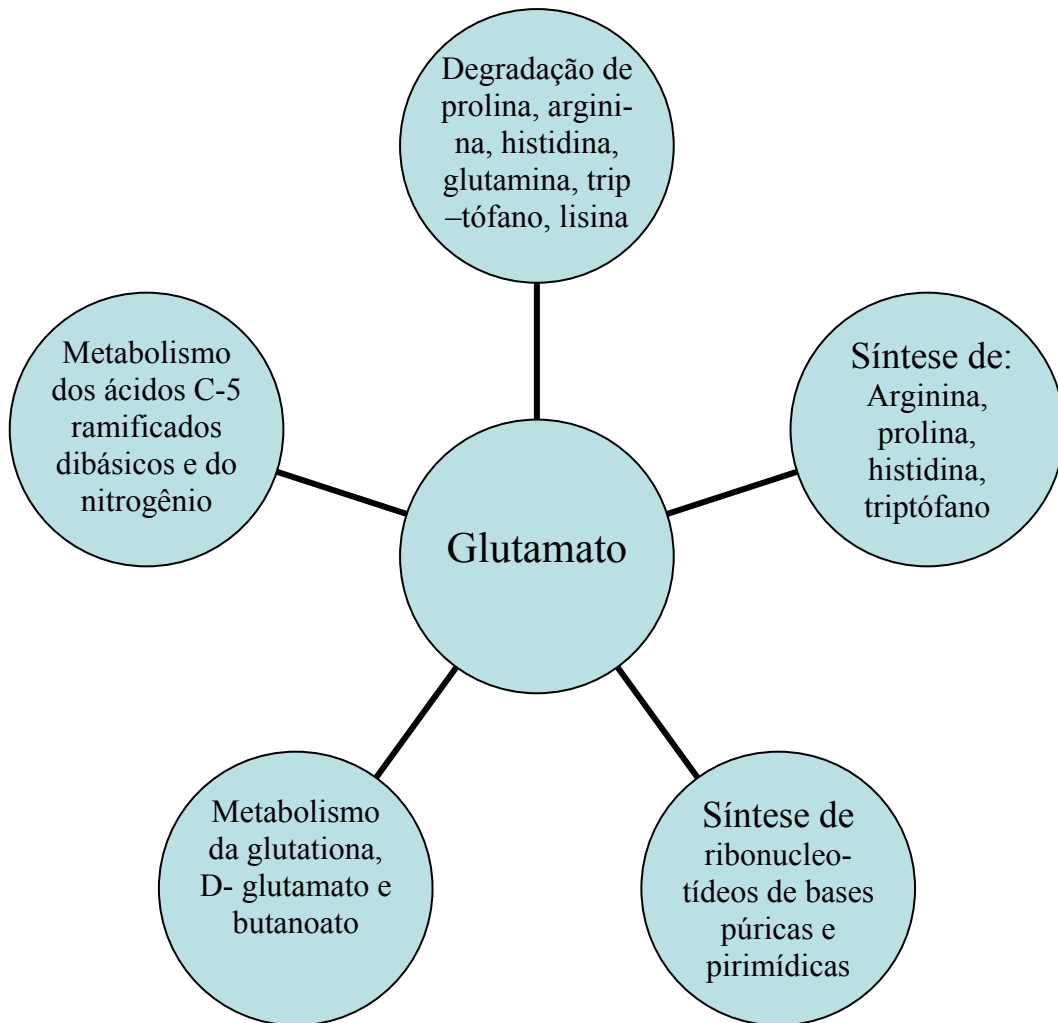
Degradação de prolina, arginina, histidina, glutamina, trip –tófano, lisina

Metabolismo dos ácidos C-5 ramificados dibásicos e do nitrogênio

Síntese de: Arginina, prolina, histidina, triptófano

Glutamato

Metabolismo da glutationa, D- glutamato e butanoato

Síntese de ribonucleotídeos de bases púricas e pirimídicas